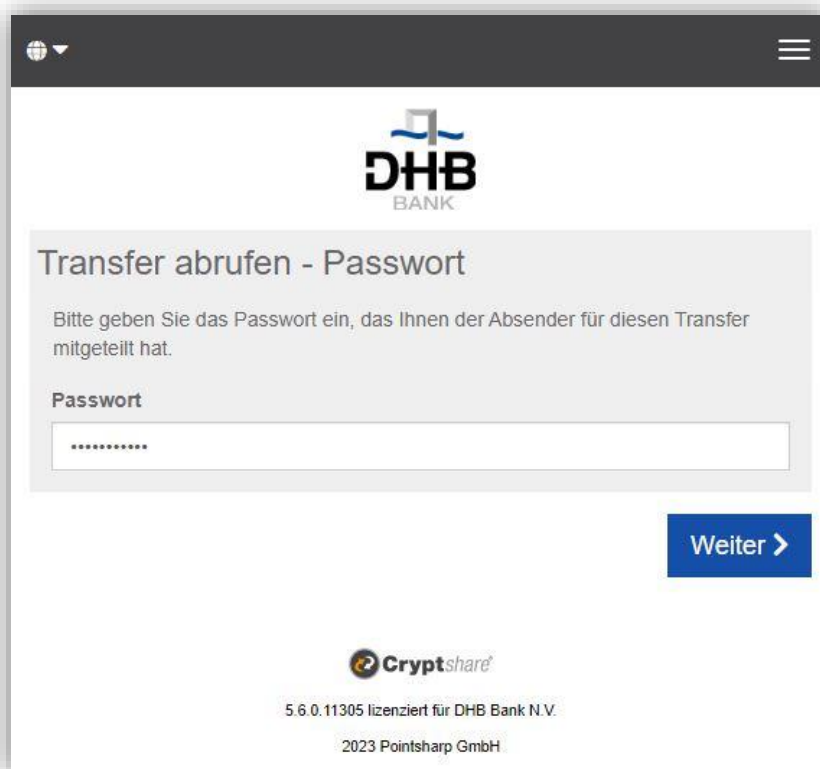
DHB
BANK

Transfer abrufen - Passwort

Bitte geben Sie das Passwort ein, das Ihnen der Absender für diesen Transfer mitgeteilt hat.

Passwort

•••••••••••

Weiter >

Cryptshare

5.6.0.11305 lizenziert für DHB Bank N.V.

2023 Pointsharp GmbH